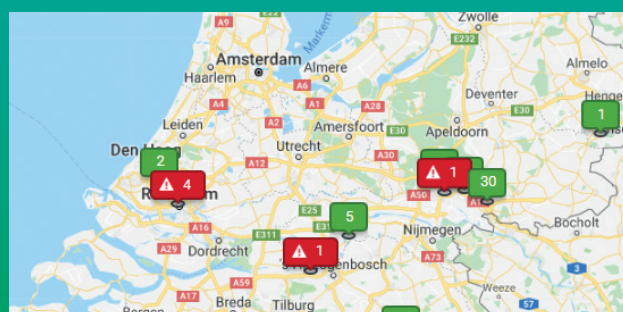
Zwolle
A9
E232
Amsterdam
Almere
Almelo
Haarlem
Markermeer
A6
A1
A28
Deventer
E30
Hengelo
1
Leiden
A2
Amersfoort
E30
Apeldoorn
Den Haag
2
Utrecht
A12
A30
4
Rotterdam
1
30
A16
E25
5
A50
Bocholt
E311
A15
Nijmegen
A29
Dordrecht
1
's-Hertogenbosch
A73
3
A17
Breda
Tilburg
A59
Weeze
57
Bergen